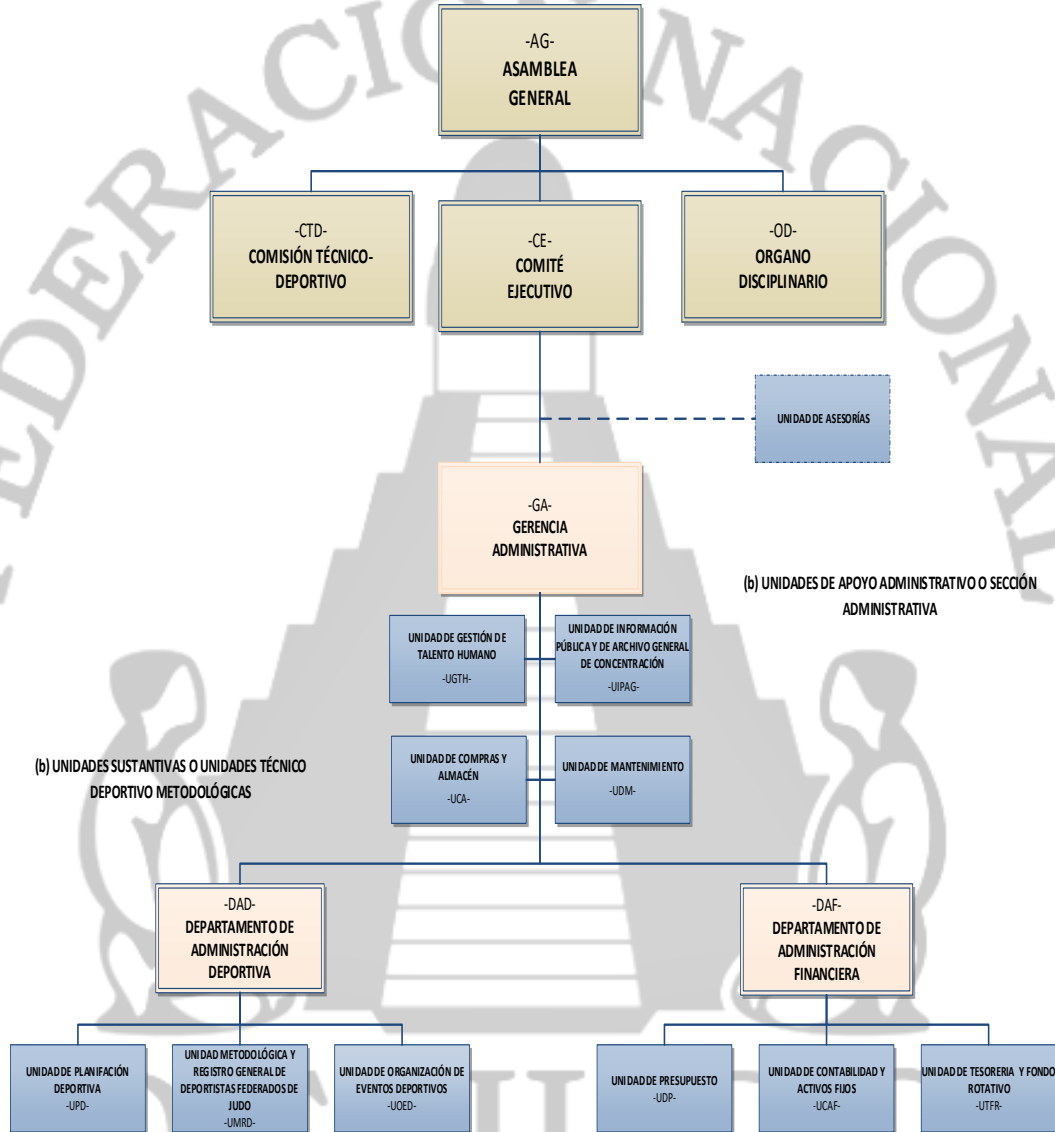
FEDERACIÓN NACIONAL

-AG-
ASAMBLEA GENERAL

-CTD-
COMISIÓN TÉCNICO-DEPORTIVO

-CE-
COMITÉ EJECUTIVO

-OD-
ORGANO DISCIPLINARIO

UNIDAD DE ASESORÍAS

-GA-
GERENCIA ADMINISTRATIVA

(b) UNIDADES DE APOYO ADMINISTRATIVO O SECCIÓN ADMINISTRATIVA

UNIDAD DE GESTIÓN DE TALENTO HUMANO
-UGTH-

UNIDAD DE INFORMACIÓN PÚBLICA Y DE ARCHIVO GENERAL DE CONCENTRACIÓN
-UIPAG-

(b) UNIDADES SUSTANTIVAS O UNIDADES TÉCNICO DEPORTIVO METODOLÓGICAS

UNIDAD DE COMPRAS Y ALMACÉN
-UCA-

UNIDAD DE MANTENIMIENTO
-UDM-

-DAD-
DEPARTAMENTO DE ADMINISTRACIÓN DEPORTIVA

-DAF-
DEPARTAMENTO DE ADMINISTRACIÓN FINANCIERA

UNIDAD DE PLANIFACIÓN DEPORTIVA
-UPD-

UNIDAD METODOLÓGICA Y REGISTRO GENERAL DE DEPORTISTAS FEDERADOS DE JUDO
-UMRD-

UNIDAD DE ORGANIZACIÓN DE EVENTOS DEPORTIVOS
-UOED-

UNIDAD DE PRESUPUESTO
-UDP-

UNIDAD DE CONTABILIDAD Y ACTIVOS FIJOS
-UCAF-

UNIDAD DE TESORERIA Y FONDO ROTATIVO
-UTFR-